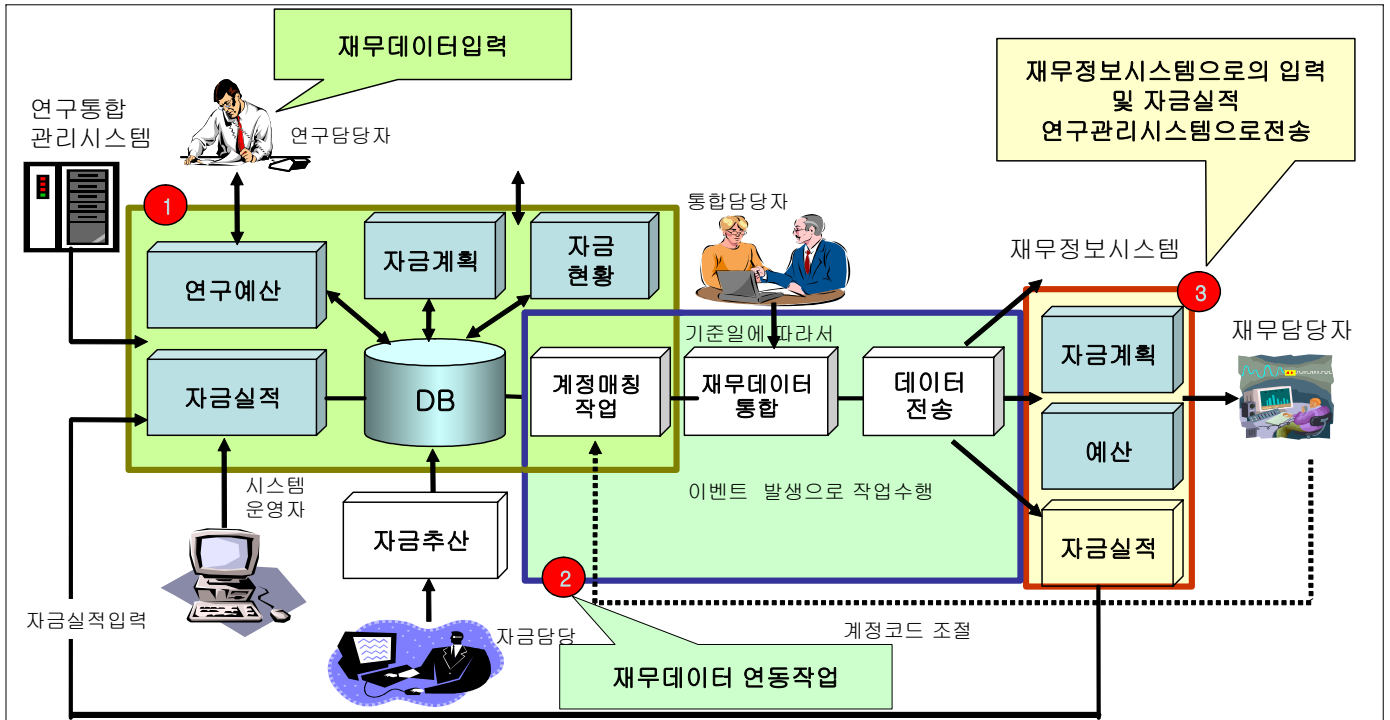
재무데이터입력

연구통합 관리시스템

연구담당자

재무정보시스템으로의 입력 및 자금실적 연구관리시스템으로전송

1

연구예산

자금계획

자금 현황

통합담당자

재무정보시스템

3

자금실적

DB

기준일에 따라서

계정매칭 작업

재무데이터 통합

데이터 전송

자금계획

재무담당자

예산

이벤트 발생으로 작업수행

시스템 운영자

자금추산

자금실적

2

자금실적입력

자금담당

계정코드 조절

재무데이터 연동작업